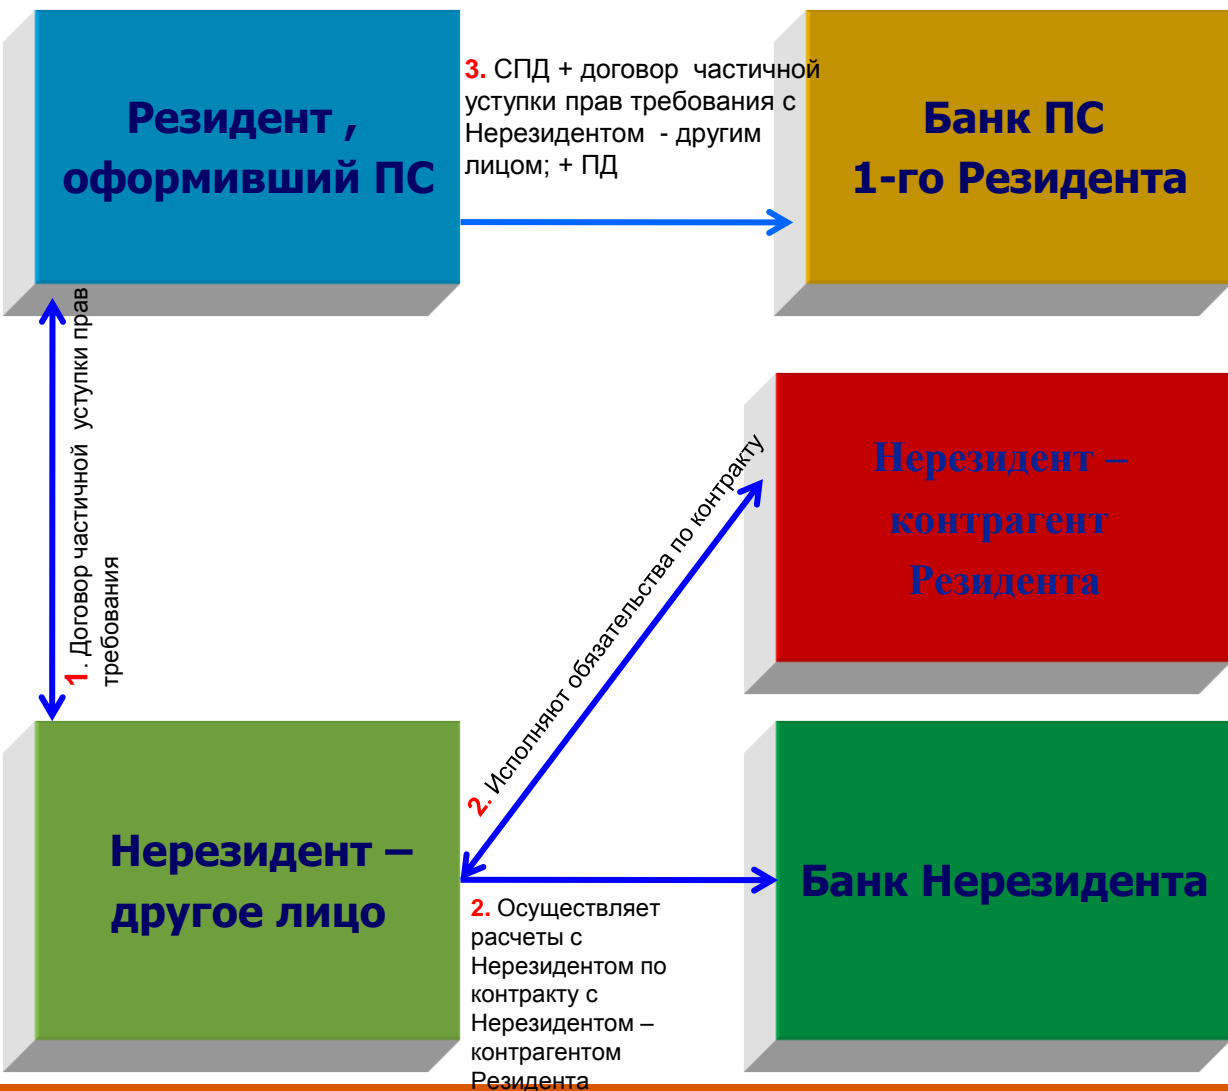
Резидент , оформивший ПС

3. СПД + договор частичной уступки прав требования с Нерезидентом - другим лицом; + ПД

Банк ПС 1-го Резидента

1. Договор частичной уступки прав требования

Нерезидент – контрагент Резидента

2. Исполняют обязательства по контракту

Нерезидент – другое лицо

2. Осуществляет расчеты с Нерезидентом по контракту с Нерезидентом – контрагентом Резидента

Банк Нерезидента